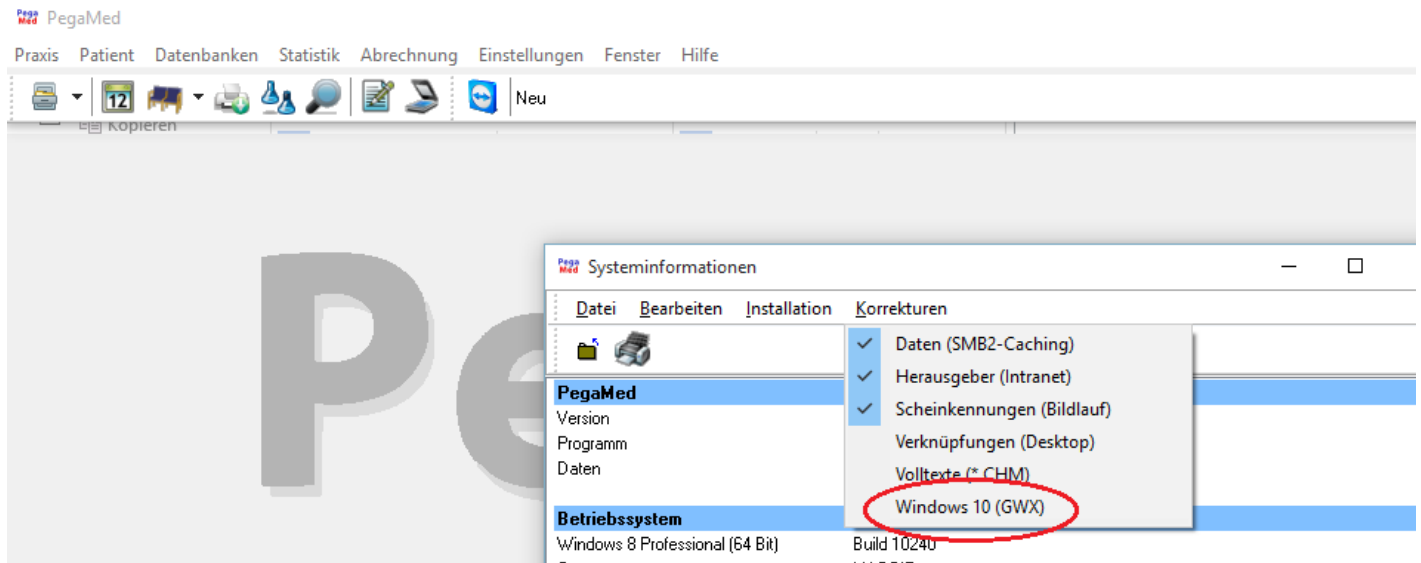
PegaMed

Praxis Patient Datenbanken Statistik Abrechnung Einstellungen Fenster Hilfe

12 Neu

Kopieren

Pe

Systeminformationen

Datei Bearbeiten Installation Korrekturen

Daten (SMB2-Caching)
Herausgeber (Intranet)
Scheinkennungen (Bildlauf)
Verknüpfungen (Desktop)
Volltexte (*.CHM)
Windows 10 (GWX)

PegaMed
Version
Programm
Daten

Betriebssystem
Windows 8 Professional (64 Bit) Build 10240